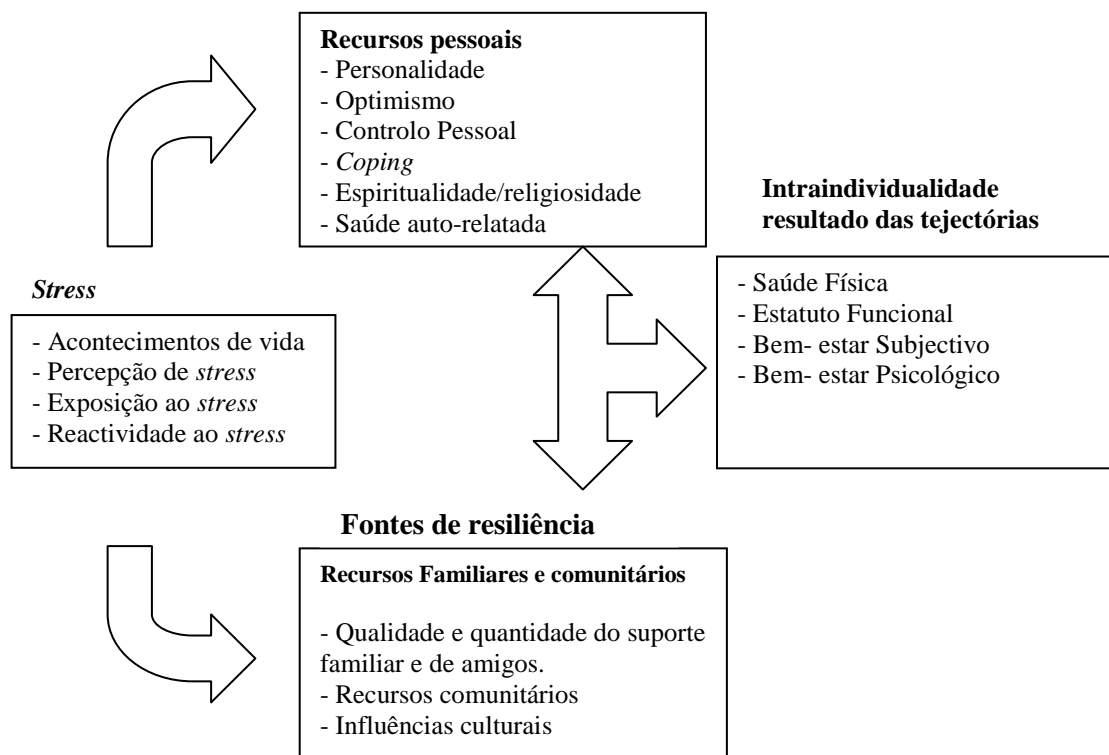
**Recursos pessoais**
- Personalidade
- Optimismo
- Controlo Pessoal
- *Coping*
- Espiritualidade/religiosidade
- Saúde auto-relatada

**Intraindividualidade resultado das tejectórias**

- Saúde Física
- Estatuto Funcional
- Bem- estar Subjectivo
- Bem- estar Psicológico

***Stress***

- Acontecimentos de vida
- Percepção de *stress*
- Exposição ao *stress*
- Reactividade ao *stress*

**Fontes de resiliência**

**Recursos Familiares e comunitários**

- Qualidade e quantidade do suporte familiar e de amigos.
- Recursos comunitários
- Influências culturais